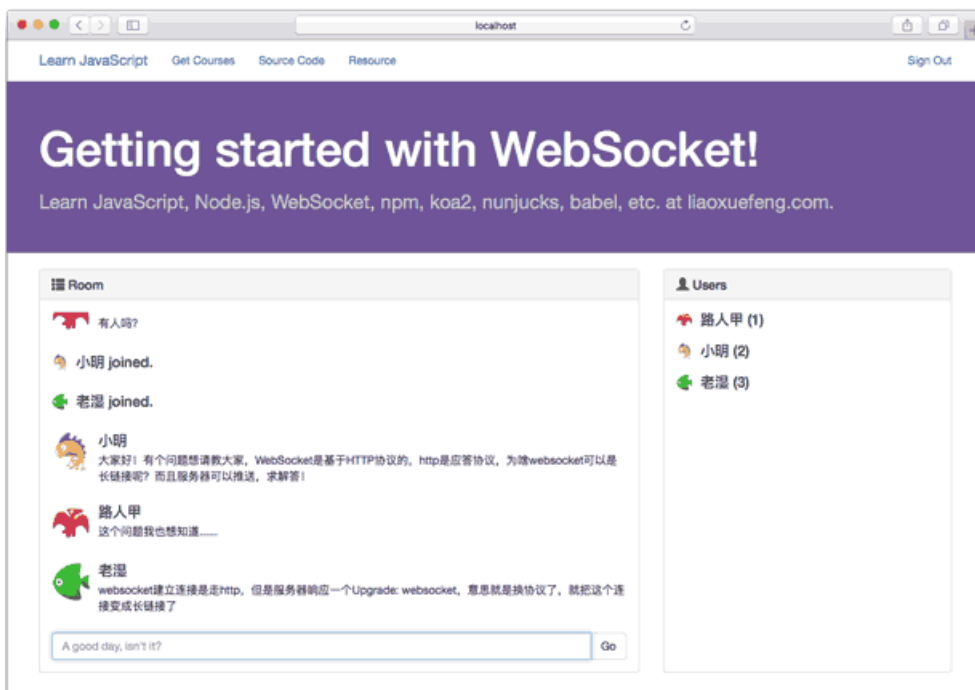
localhost

Learn JavaScript Get Courses Source Code Resource Sign Out

Getting started with WebSocket!

Learn JavaScript, Node.js, WebSocket, npm, koa2, nunjucks, babel, etc. at liaoxuefeng.com.

Room

有人吗?

小明 joined.

老湿 joined.

小明
大家好！有个问题想请教大家，WebSocket是基于HTTP协议的，http是应答协议，为啥websocket可以是长链接呢？而且服务器可以推送，求解答！

路人甲
这个问题我也想知道......

老湿
websocket建立连接是走http，但是服务器响应一个Upgrade: websocket，意思就是换协议了，就把这个连接变成长链接了

A good day, isn't it?

Go

Users

路人甲 (1)

小明 (2)

老湿 (3)